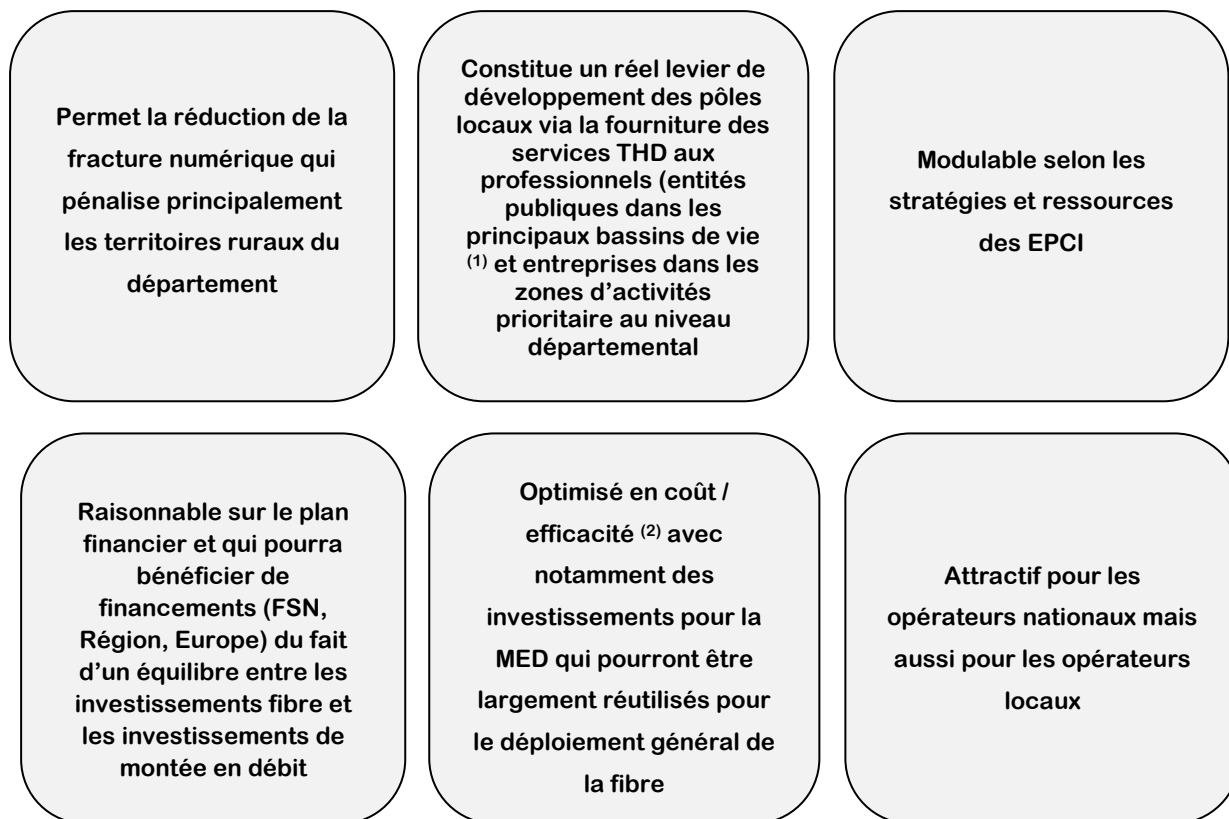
Permet la réduction de la fracture numérique qui pénalise principalement les territoires ruraux du département

Constitue un réel levier de développement des pôles locaux via la fourniture des services THD aux professionnels (entités publiques dans les principaux bassins de vie $^{(1)}$ et entreprises dans les zones d'activités prioritaire au niveau départemental

Modulable selon les stratégies et ressources des EPCI

Raisonnable sur le plan financier et qui pourra bénéficier de financements (FSN, Région, Europe) du fait d'un équilibre entre les investissements fibre et les investissements de montée en débit

Optimisé en coût / efficacité $^{(2)}$ avec notamment des investissements pour la MED qui pourront être largement réutilisés pour le déploiement général de la fibre

Attractif pour les opérateurs nationaux mais aussi pour les opérateurs locaux